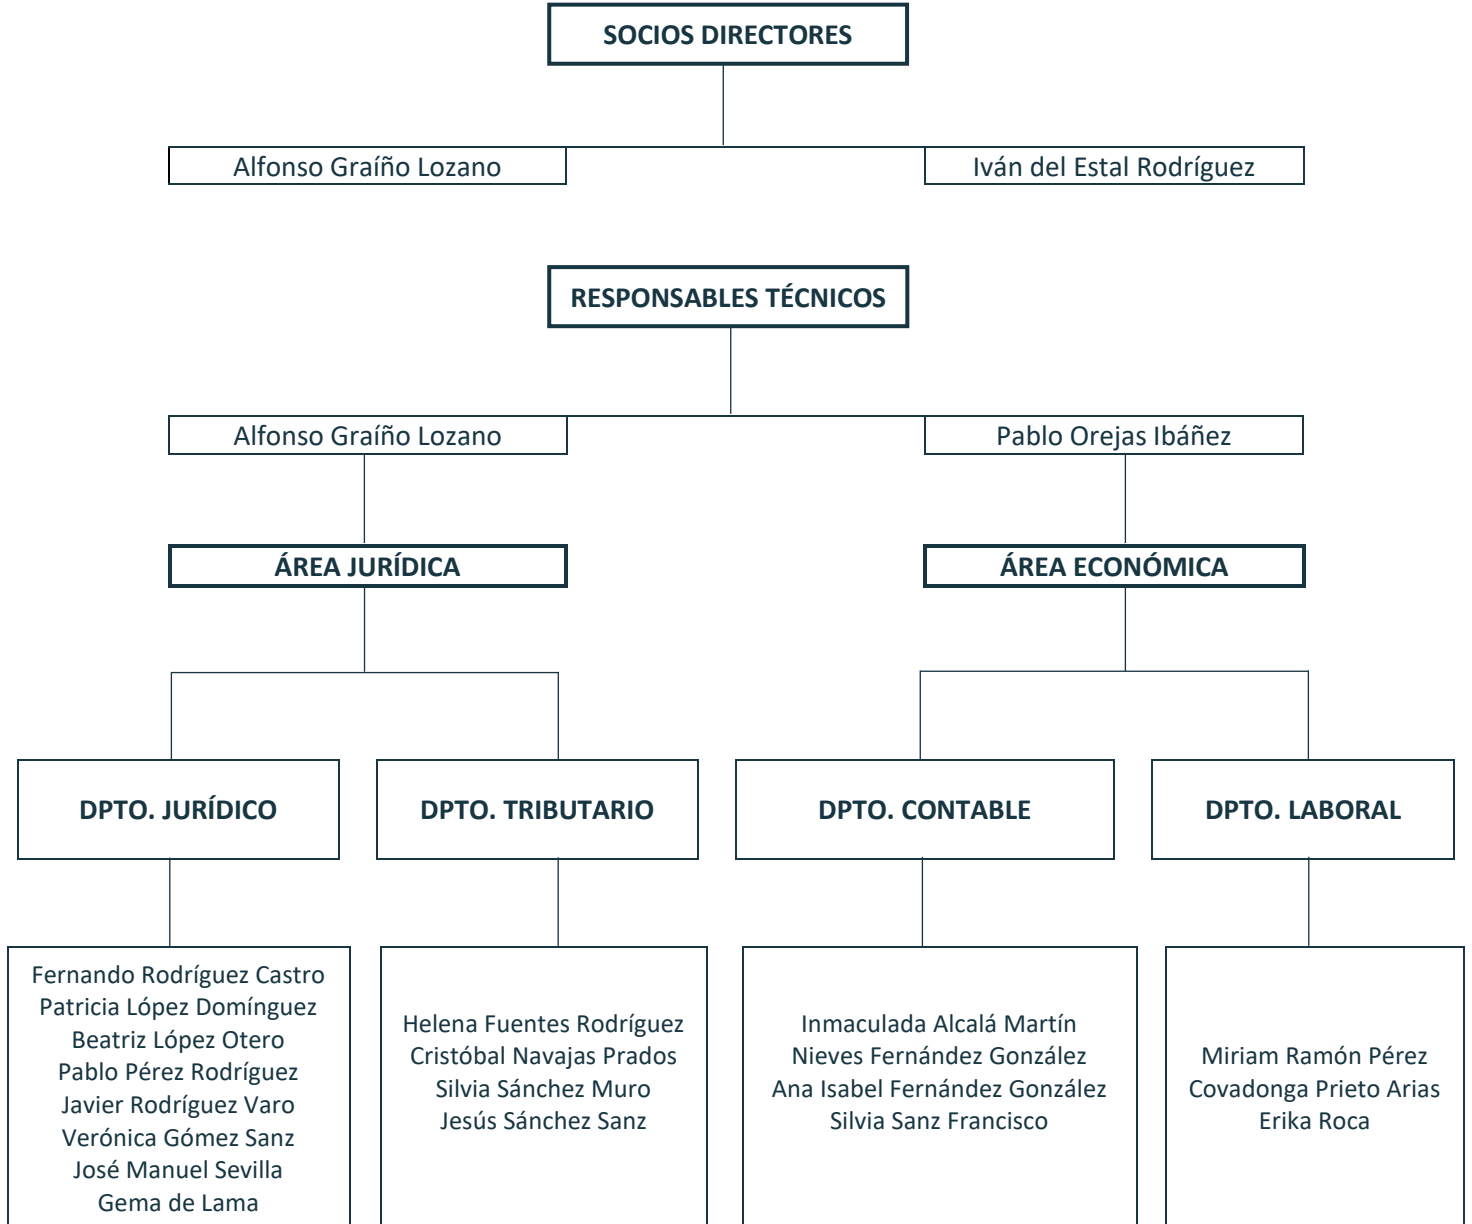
SOCIOS DIRECTORES

Alfonso Graíño Lozano

Iván del Estal Rodríguez

RESPONSABLES TÉCNICOS

Alfonso Graíño Lozano

Pablo Orejas Ibáñez

ÁREA JURÍDICA

ÁREA ECONÓMICA

DPTO. JURÍDICO

DPTO. TRIBUTARIO

DPTO. CONTABLE

DPTO. LABORAL

Fernando Rodríguez Castro
Patricia López Domínguez
Beatriz López Otero
Pablo Pérez Rodríguez
Javier Rodríguez Varo
Verónica Gómez Sanz
José Manuel Sevilla
Gema de Lama

Helena Fuentes Rodríguez
Cristóbal Navajas Prados
Silvia Sánchez Muro
Jesús Sánchez Sanz

Inmaculada Alcalá Martín
Nieves Fernández González
Ana Isabel Fernández González
Silvia Sanz Francisco

Miriam Ramón Pérez
Covadonga Prieto Arias
Erika Roca